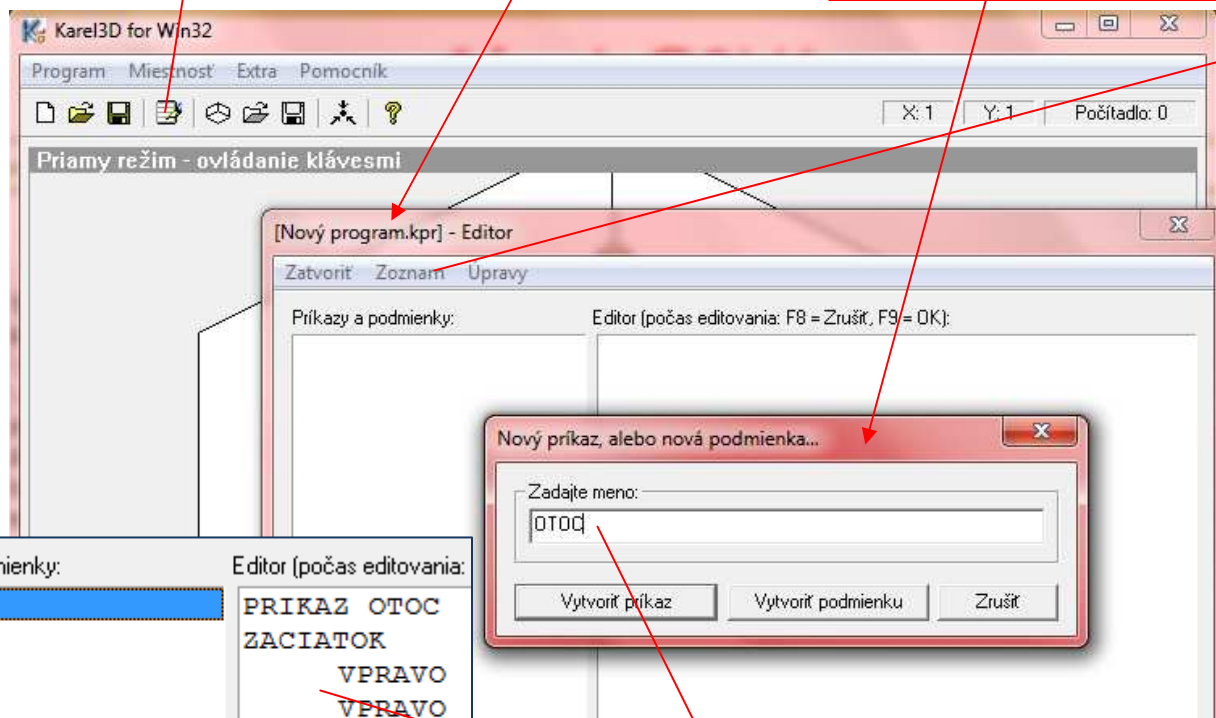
Karel3D for Win32

Program Miestnosť Extra Pomocník

X: 1 Y: 1 Počítadlo: 0

Priamy režim - ovládanie klávesmi

[Nový program.kpr] - Editor

Zatvoriť Zoznam Úpravy

Príkazy a podmienky:

Editor (počas editovania: F8 = Zrušiť, F9 = OK):

Nový príkaz, alebo nová podmienka...

Zadajte meno:

OTOC

Vytvoriť príkaz Vytvoriť podmienku Zrušiť

mienky:

Editor (počas editovania:

PRIKAZ OTOC
ZACIATOK
VPRAVO
VPRAVO